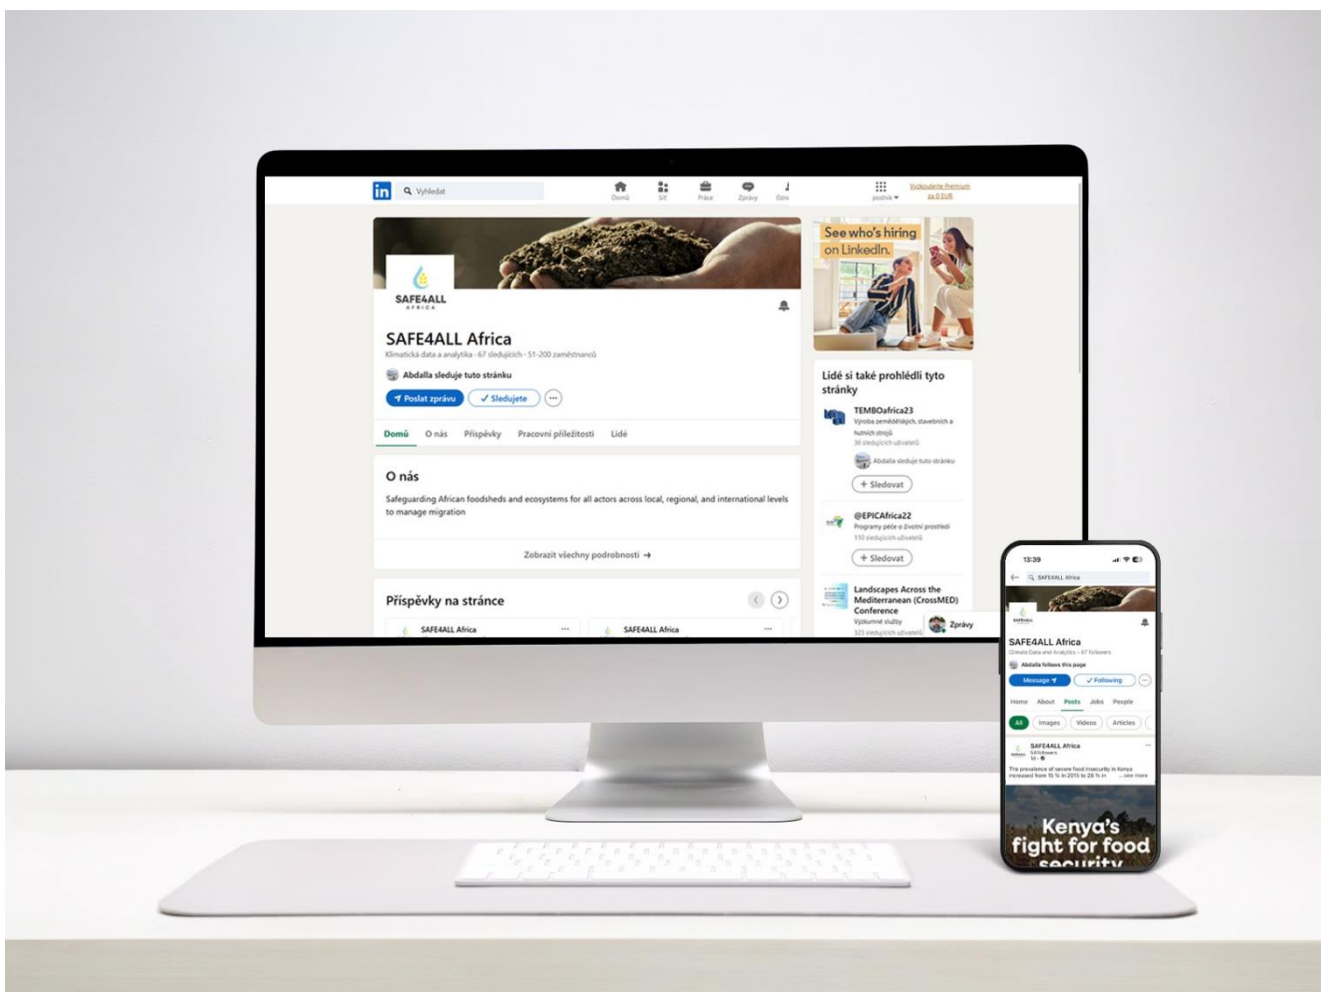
in Vyhledat
Domů Síť Práce Zprávy Ozn
podnik Vyzkoušejte Premium za 0 EUR

SAFE4ALL AFRICA

SAFE4ALL Africa
Klimatická data a analytika · 67 sledujících · 51-200 zaměstnanců
Abdalla sleduje tuto stránku
Poslat zprávu ✓ Sledujete ···

Domů O nás Příspěvky Pracovní příležitosti Lidé

O nás
Safeguarding African foodsheds and ecosystems for all actors across local, regional, and international levels to manage migration

Zobrazit všechny podrobnosti →

Příspěvky na stránce
SAFE4ALL Africa SAFE4ALL Africa

See who's hiring on LinkedIn.

Lidé si také prohlédli tyto stránky
TEMBOafrica23
Výroba zemědělských, stavebních a hutních strojů
36 sledujících uživatelů
Abdalla sleduje tuto stránku
+ Sledovat

@EPICAfrica22
Programy péče o životní prostředí
110 sledujících uživatelů
+ Sledovat

Landscapes Across the Mediterranean (CrossMED) Conference
Výzkumné služby
323 sledujících uživatelů
Zprávy

13:39
SAFE4ALL Africa
SAFE4ALL Africa
Climate Data and Analytics · 67 followers
Abdalla follows this page
Message ✓ Following ···
Home About Posts Jobs People
All Images Videos Articles
SAFE4ALL Africa
64 followers
The prevalence of severe food insecurity in Kenya increased from 15 % in 2015 to 26 % in ...see more
Kenya's fight for food security